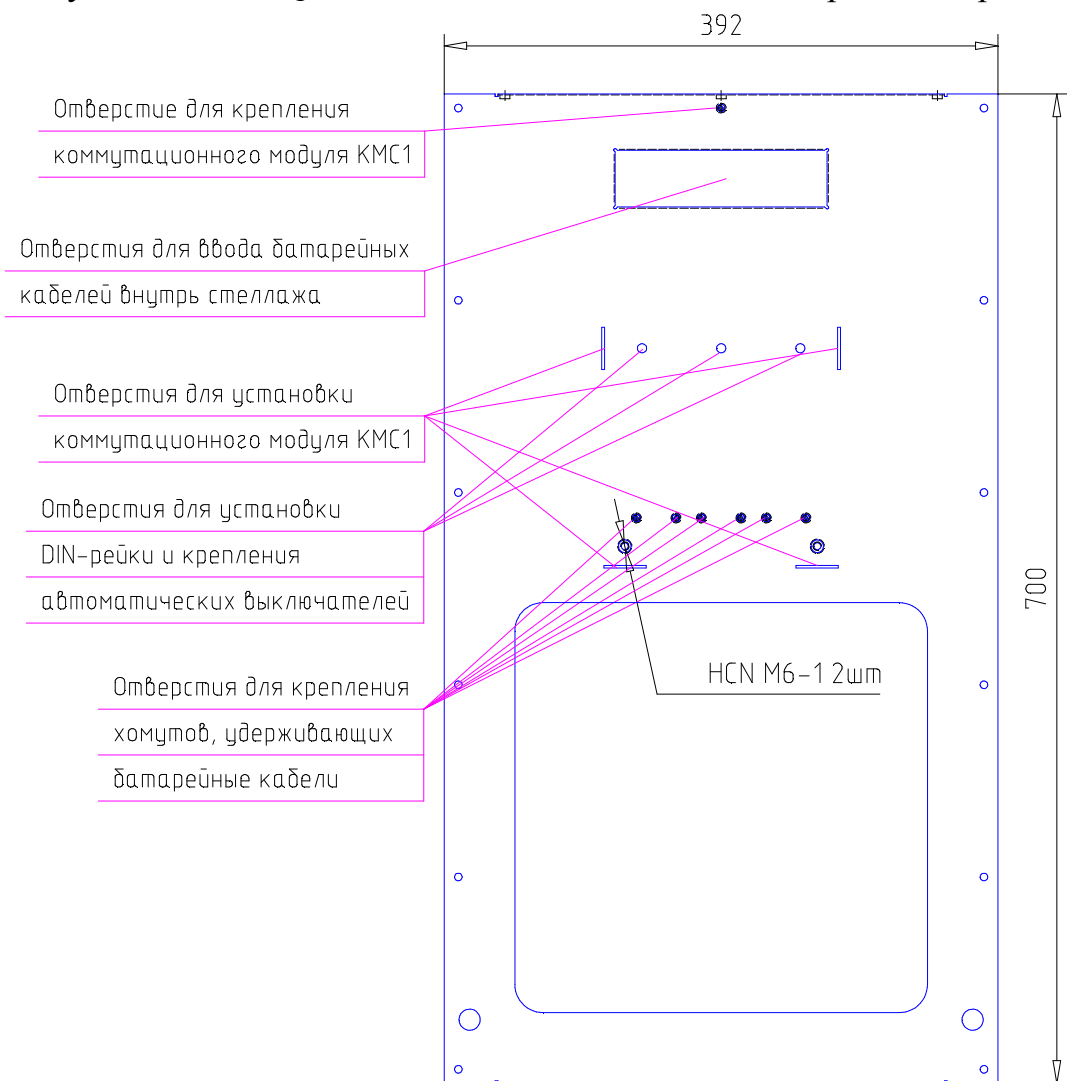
392

Отверстие для крепления коммутационного модуля КМС1

Отверстия для ввода батарейных кабелей внутрь стеллажа

Отверстия для установки коммутационного модуля КМС1

Отверстия для установки DIN-рейки и крепления автоматических выключателей

Отверстия для крепления хомутов, удерживающих батарейные кабели

HCN M6-1 2шт

700